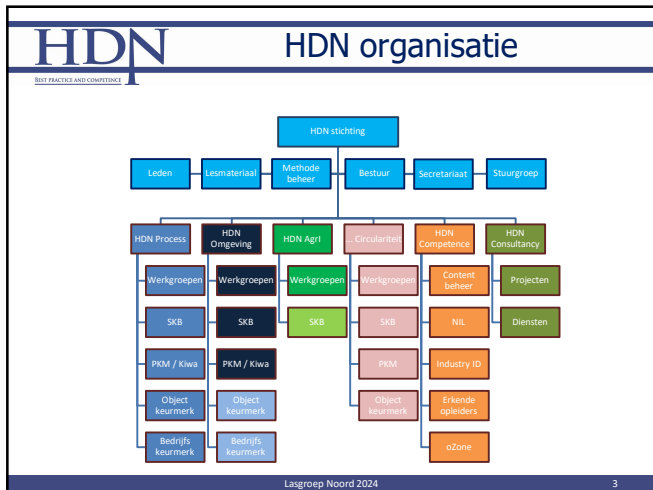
HDN
BEST PRACTICE AND COMPETENCE

HDN organisatie

HDN stichting

Leden

Lesmateriaal

Methode beheer

Bestuur

Secretariaat

Stuurgroep

HDN Process

Werkgroepen

SKB

PKM / Kiwa

Object keurmerk

Bedrijfs keurmerk

HDN Omgeving

Werkgroepen

SKB

PKM / Kiwa

Object keurmerk

Bedrijfs keurmerk

HDN Agri

Werkgroepen

SKB

.. Circulariteit

Werkgroepen

SKB

PKM

Object keurmerk

HDN Competence

Content beheer

NIL

Industry ID

Erkende opleiders

oZone

HDN Consultancy

Projecten

Diensten

Lasgroep Noord 2024

3